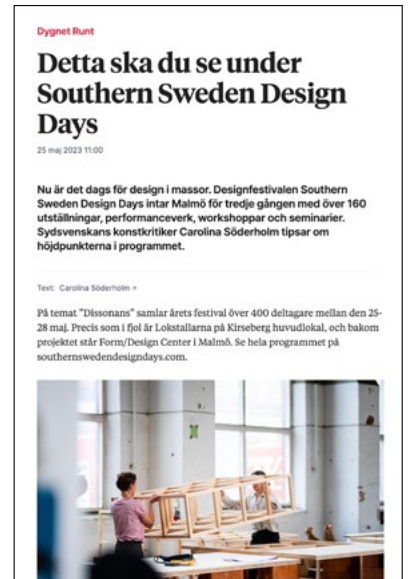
Dygnet Runt

Detta ska du se under Southern Sweden Design Days

25 maj 2023 11:00

Nu är det dags för design i massor. Designfestivalen Southern Sweden Design Days intar Malmö för tredje gången med över 160 utställningar, performanceverk, workshoppar och seminarier. Sydsvenskans konstkritiker Carolina Söderholm tipsar om höjdpunkterna i programmet.

Text: Carolina Söderholm +

På temat "Dissonans" samlar årets festival över 400 deltagare mellan den 25-28 maj. Precis som i fjol är Lokstallarna på Kirseberg huvudlokal, och bakom projektet står Form/Design Center i Malmö. Se hela programmet på southernswedendesigndays.com.